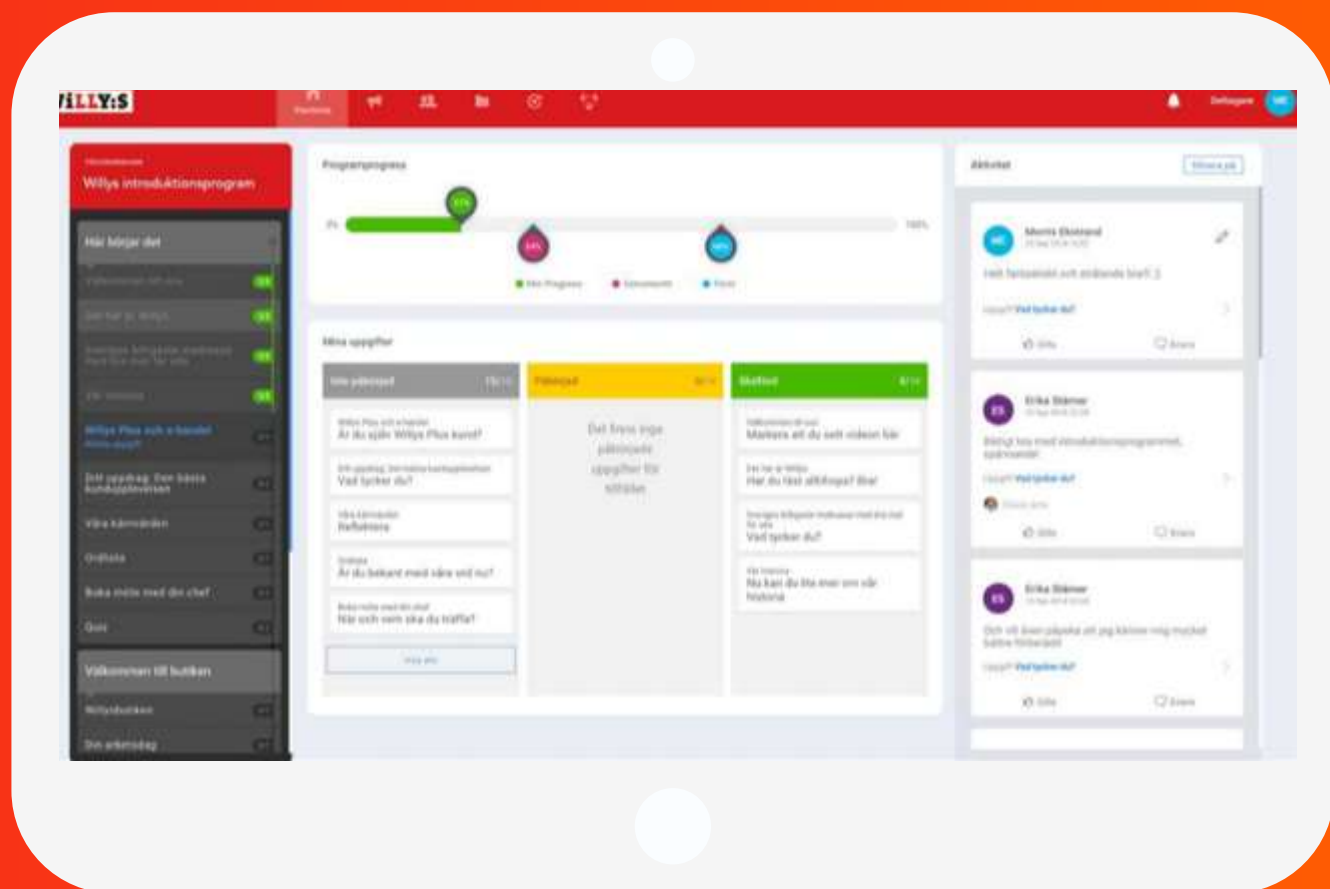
WILLY:S

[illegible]

Deltagare

Willys introduktionsprogram

Här börjar det

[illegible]

Willys Plus och e-handel

Ditt uppdrag: Den bästa kundupplevelsen

Våra kärnvärden

Ordlista

Boka möte med din chef

Quiz

Välkommen till butiken

Willysbutiken

Din arbetsdag

Programprogress

0%

100%

Min Progress

Genomsnitt

Team

Mina uppgifter

Inte påbörjad

Påbörjad

Slutförd

Willys Plus och e-handel
Är du själv Willys Plus kund?

Ditt uppdrag: Den bästa kundupplevelsen
Vad tycker du?

Våra kärnvärden
Reflektera

Ordlista
Är du bekant med våra ord nu?

Boka möte med din chef
När och vem ska du träffa?

Visa alla

Det finns inga påbörjade uppgifter för tillfället

Välkommen till oss
Markera att du sett videon här

Det här är Willys
Har du läst allt/hoppat över?

Vad tycker du?

Vår historia
Nu kan du lite mer om vår historia

Aktivitet

Morris Ekstrand

Gilla

Svara

Erika Stärner

Bästigt kul med introduktionsprogrammet, spännande!

Vad tycker du?

Erika Stärner

Och vill även påpeka att jag känner mig mycket bättre förberedd

Vad tycker du?